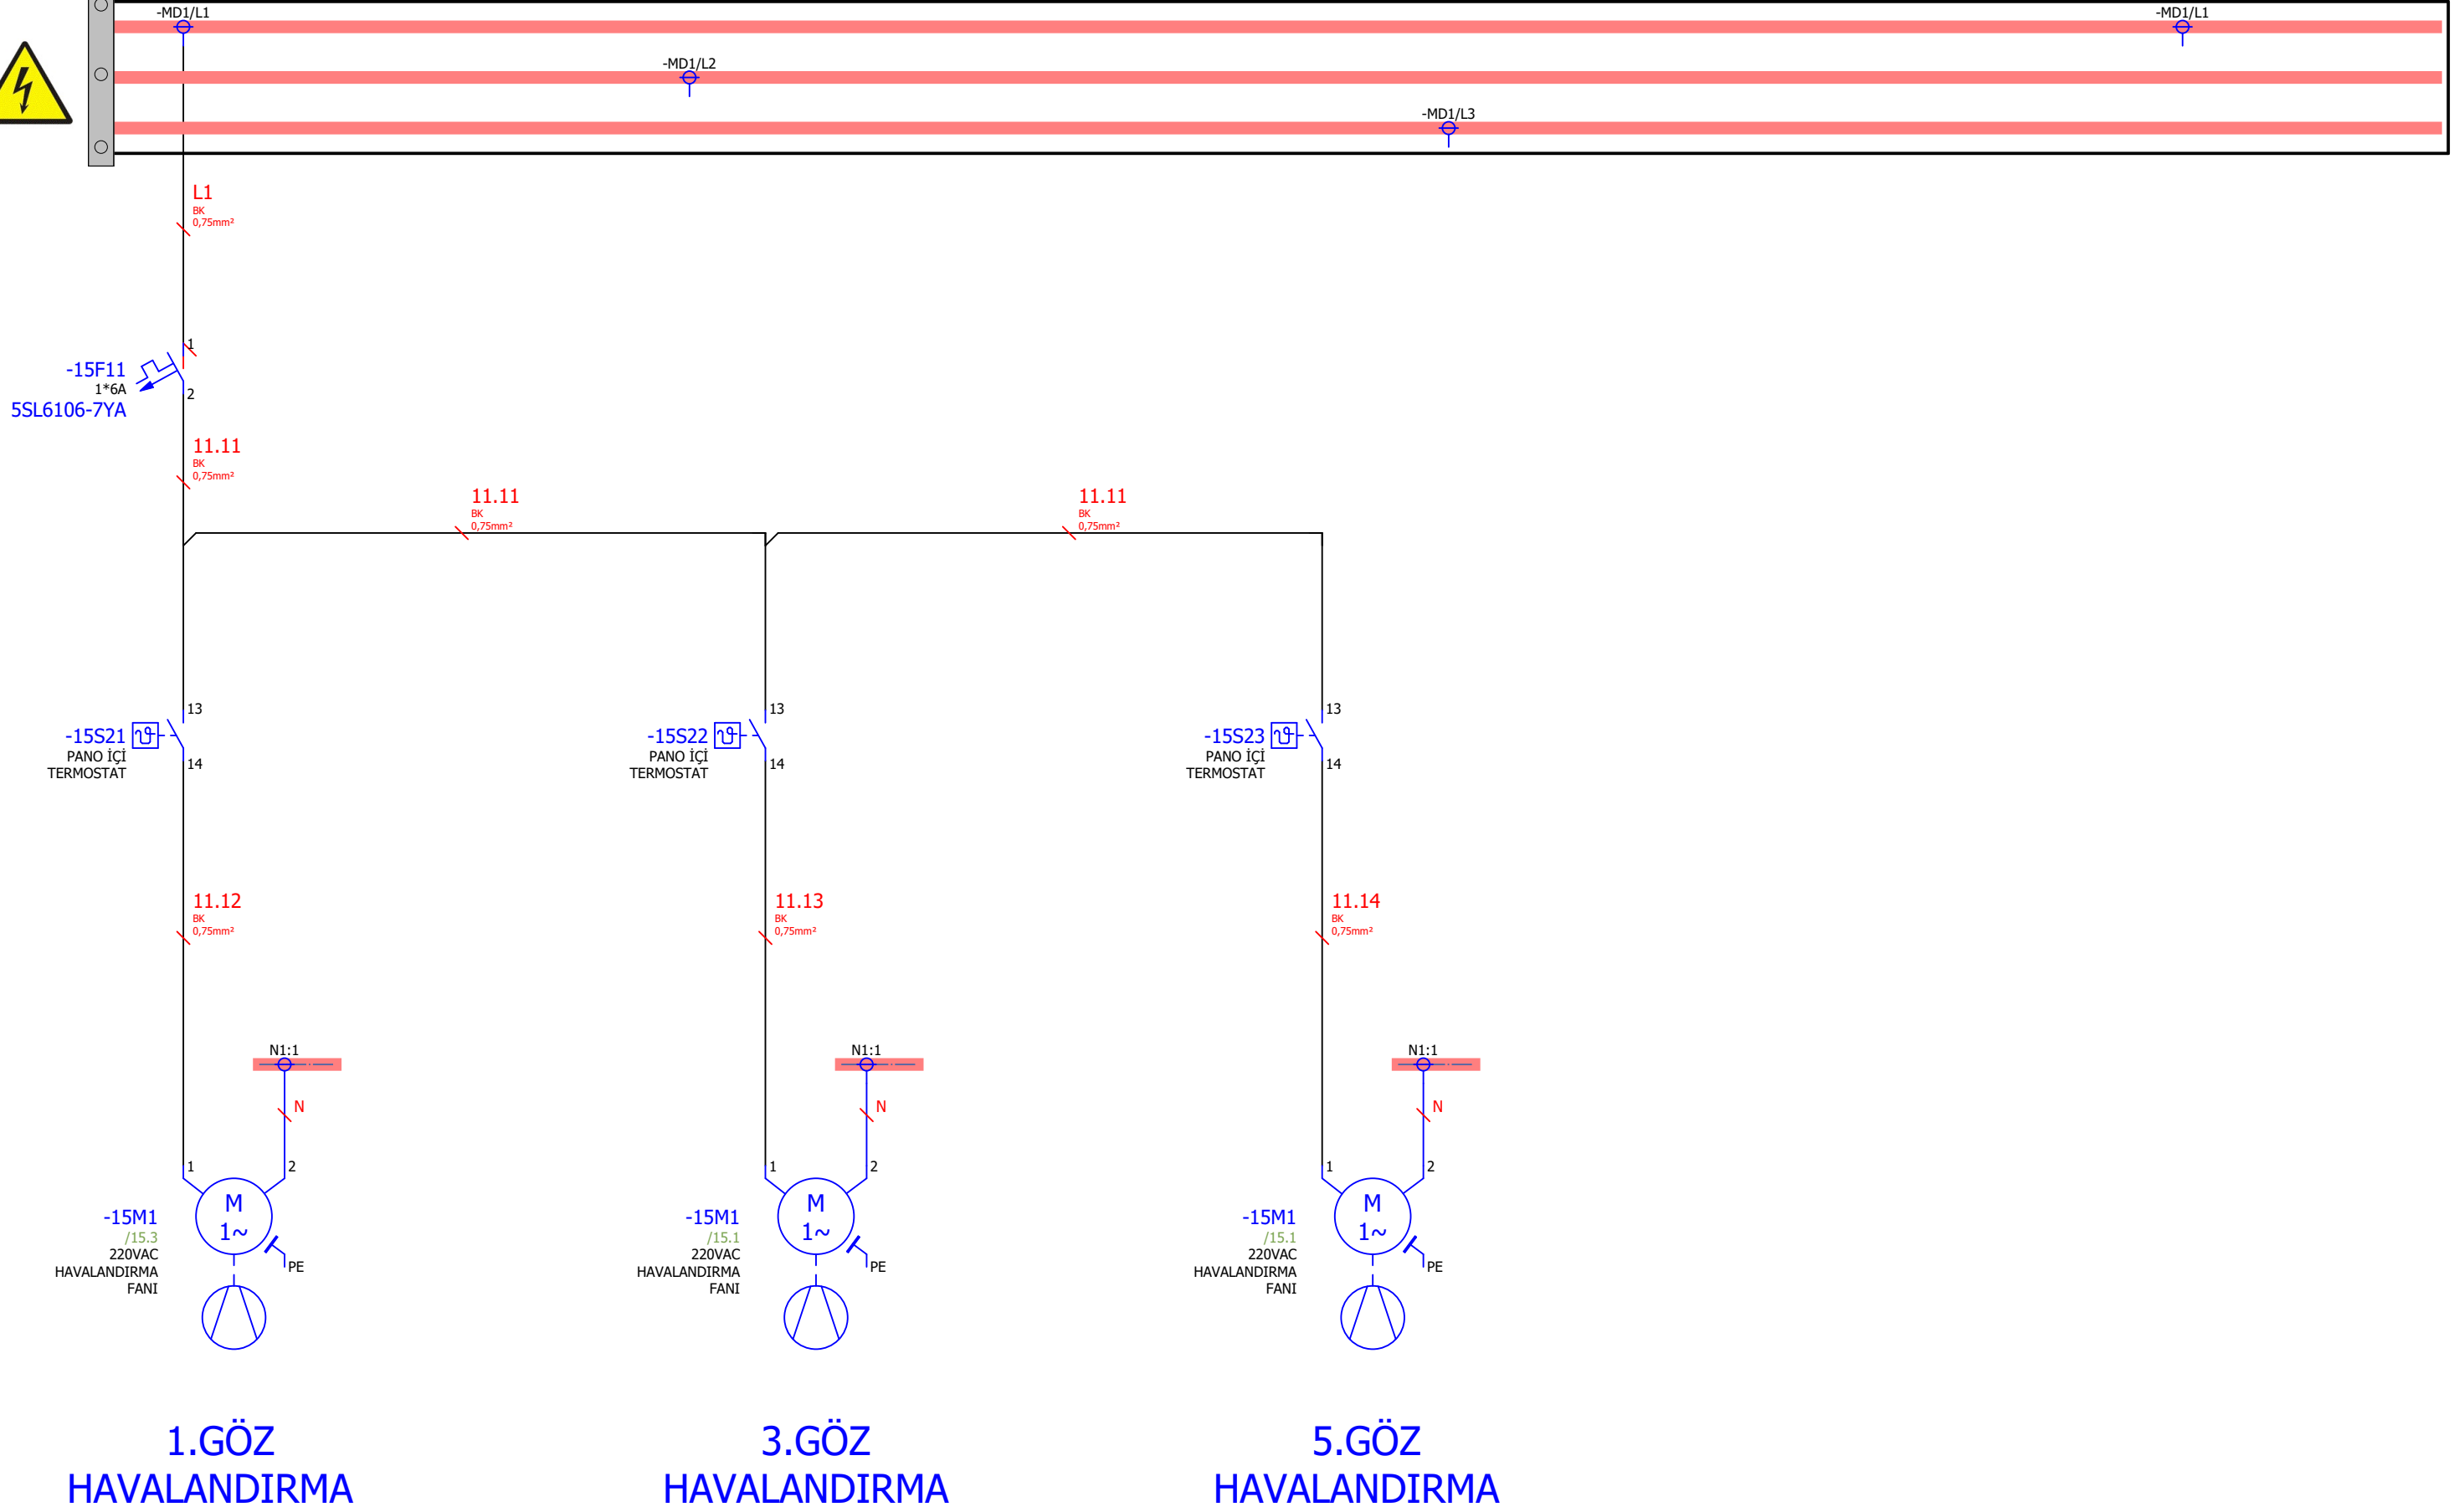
-MD1/L1
-MD1/L1
-MD1/L2
-MD1/L3

L1
BK
0,75mm²

-15F11
1*6A
5SL6106-7YA
1
2

11.11
BK
0,75mm²

11.11
BK
0,75mm²

11.11
BK
0,75mm²

-15S21
PANO İÇİ
TERMOSTAT
13
14

-15S22
PANO İÇİ
TERMOSTAT
13
14

-15S23
PANO İÇİ
TERMOSTAT
13
14

11.12
BK
0,75mm²

11.13
BK
0,75mm²

11.14
BK
0,75mm²

N1:1
N
1
2
M
1~
PE
-15M1
/15.3
220VAC
HAVALANDIRMA
FANI

N1:1
N
1
2
M
1~
PE
-15M1
/15.1
220VAC
HAVALANDIRMA
FANI

N1:1
N
1
2
M
1~
PE
-15M1
/15.1
220VAC
HAVALANDIRMA
FANI

1.GÖZ
HAVALANDIRMA

3.GÖZ
HAVALANDIRMA

5.GÖZ
HAVALANDIRMA